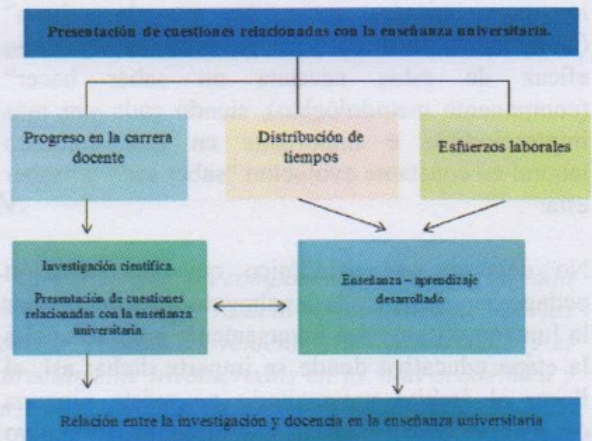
Presentación de cuestiones relacionadas con la enseñanza universitaria.

Progreso en la carrera docente

Distribución de tiempos

Esfuerzos laborales

Investigación científica.

Presentación de cuestiones relacionadas con la enseñanza universitaria.

Enseñanza – aprendizaje desarrollado

Relación entre la investigación y docencia en la enseñanza universitaria